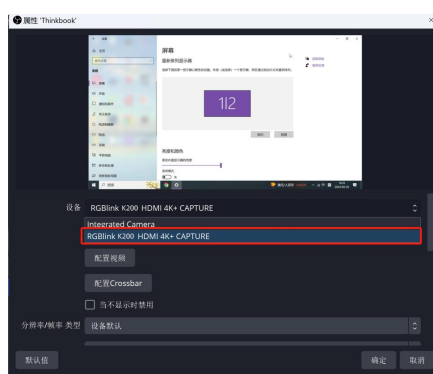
属性 'Thinkbook'

×

屏幕

1|2

设备 RGBlink K200 HDMI 4K+ CAPTURE

Integrated Camera
RGBlink K200 HDMI 4K+ CAPTURE

配置视频

配置Crossbar

当不显示时禁用

分辨率/帧率 类型 设备默认

默认值

确定 取消